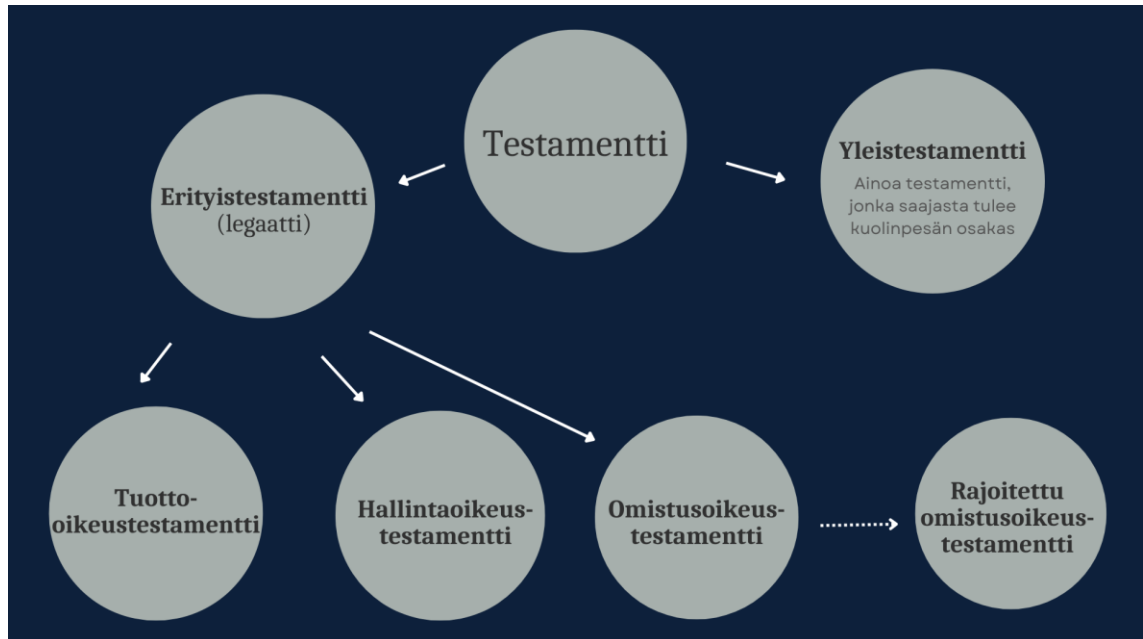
Testamentti

Erityistestamentti (legaatti)

Yleistestamentti
Ainoa testamentti, jonka saajasta tulee kuolinpesän osakas

Tuotto-oikeustestamentti

Hallintaoikeus-testamentti

Omistusoikeus-testamentti

Rajoitettu omistusoikeus-testamentti